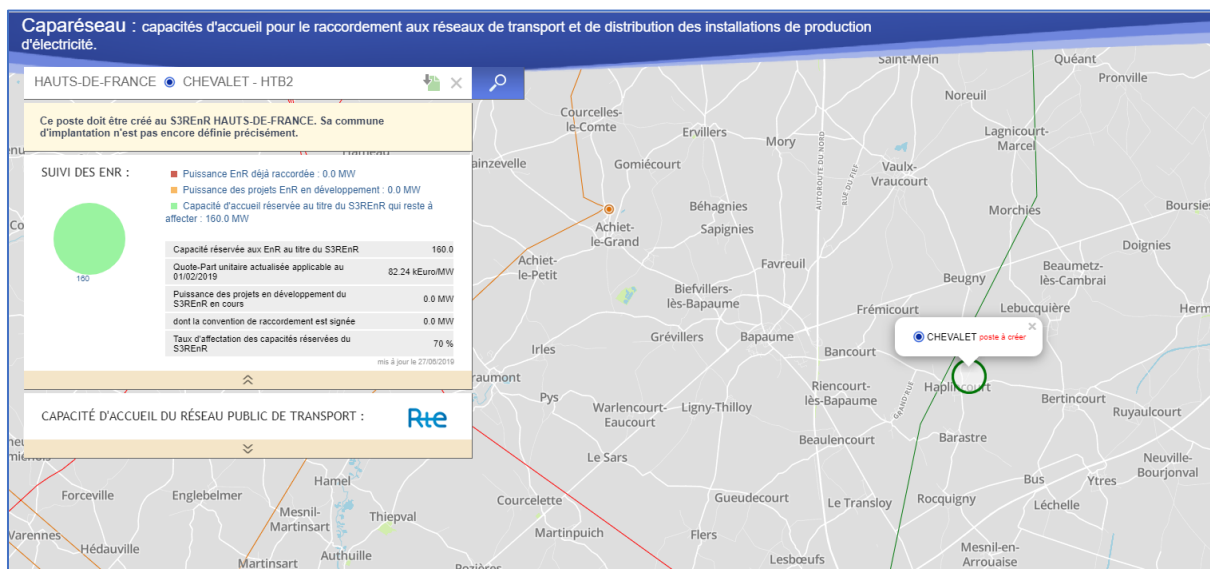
Caparéseau : capacités d'accueil pour le raccordement aux réseaux de transport et de distribution des installations de production d'électricité.

HAUTS-DE-FRANCE CHEVALET - HTB2

Ce poste doit être créé au S3REnR HAUTS-DE-FRANCE. Sa commune d'implantation n'est pas encore définie précisément.

SUIVI DES ENR :

Puissance EnR déjà raccordée : 0.0 MW
Puissance des projets EnR en développement : 0.0 MW
Capacité d'accueil réservée au titre du S3REnR qui reste à affecter : 160.0 MW

160

| | |
|---|---|
| Capacité réservée aux EnR au titre du S3REnR | 160.0 |
| Quote-Part unitaire actualisée applicable au 01/02/2019 | 82.24 kEuro/MW |
| Puissance des projets en développement du S3REnR en cours | 0.0 MW |
| dont la convention de raccordement est signée | 0.0 MW |
| Taux d'affectation des capacités réservées du S3REnR | 70 % |

mis à jour le 27/08/2019

CAPACITÉ D'ACCUEIL DU RÉSEAU PUBLIC DE TRANSPORT :

Rte

CHEVALET poste à créer

Saint-Mein Quéant Pronville Noreuil Courcelles-le-Comte Ervillers Mory Lagnicourt-Marcel Gomiécourt Vaulx-Vraucourt Achiet-le-Grand Béhagnies Sapignies Morchies Boursies Doignies Achiet-le-Petit Favreuil Beugny Beaumetz-lès-Cambrai Biefvillers-lès-Bapaume Frémicourt Lebucquière Herm Grévillers Bapaume Bancourt Irles Riencourt-lès-Bapaume Haplincourt Bertincourt Ruyaulcourt Pys Warlencourt-Eaucourt Ligny-Thilloy Barastre Beaulencourt Le Sars Neuville-Bourjonval Bus Ytres Hamel Forceville Englebelmer Courcelette Gueudecourt Le Transloy Rocquigny Léchelle Mesnil-Martinsart Thiepval Varennes Hédauville Martinpuich Flers Authuille Martinsart Lesboeufs Mesnil-en-Arrouaise Puisieux Bucquoy Irles Aumont Autoroute du Nord Rue du Fief Grand Rue